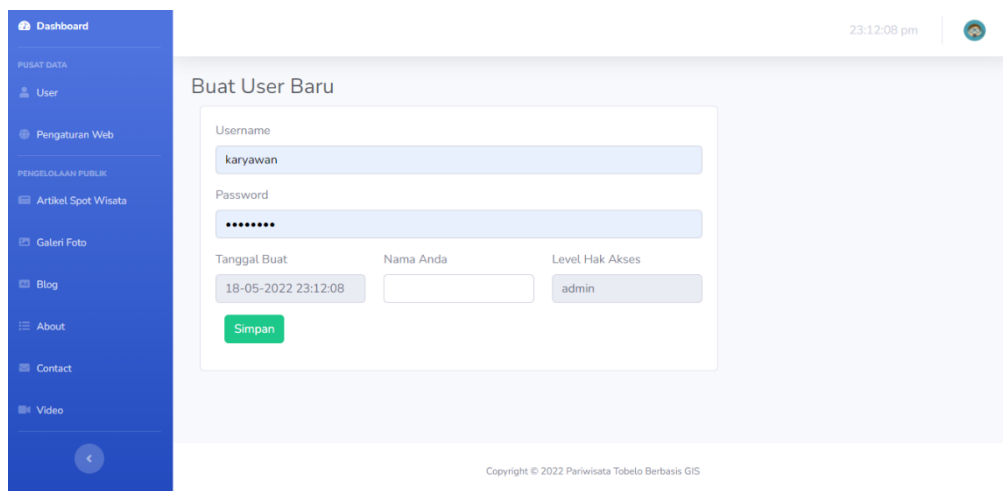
Dashboard

PUSAT DATA

User

Pengaturan Web

PENGELOLAAN PUBLIK

Artikel Spot Wisata

Galeri Foto

Blog

About

Contact

Video

23:12:08 pm

Buat User Baru

Username

karyawan

Password

••••••••

Tanggal Buat

18-05-2022 23:12:08

Nama Anda

Level Hak Akses

admin

Simpan

Copyright © 2022 Pariwisata Tobelo Berbasis GIS